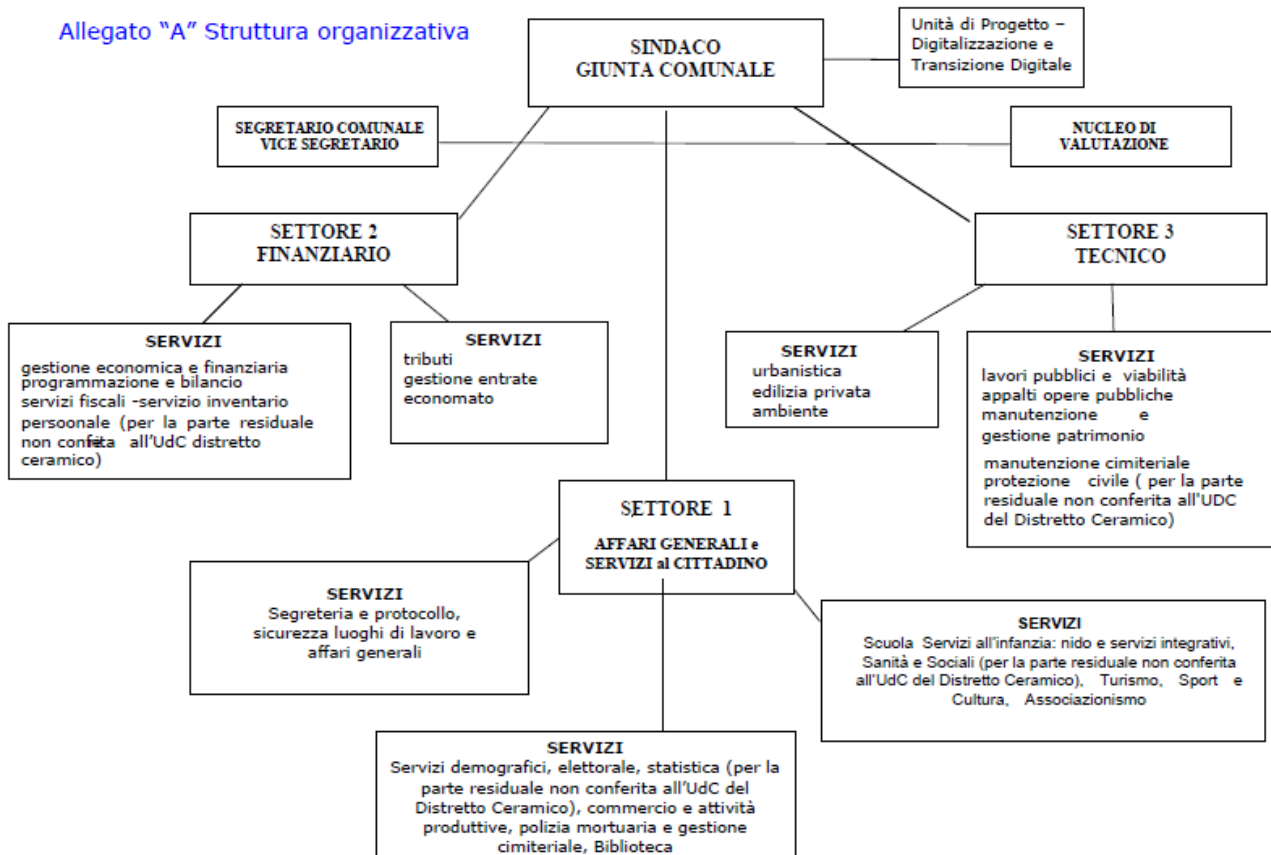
Allegato "A" Struttura organizzativa

SINDACO
GIUNTA COMUNALE

Unità di Progetto – Digitalizzazione e Transizione Digitale

SEGRETARIO COMUNALE
VICE SEGRETARIO

NUCLEO DI VALUTAZIONE

SETTORE 2
FINANZIARIO

SETTORE 3
TECNICO

SERVIZI
gestione economica e finanziaria
programmazione e bilancio
servizi fiscali -servizio inventario persoonale (per la parte residuale non confeita all'UdC distretto ceramico)

SERVIZI
tributi
gestione entrate
economato

SERVIZI
urbanistica
edilizia privata
ambiente

SERVIZI
lavori pubblici e viabilità
appalti opere pubbliche
manutenzione e gestione patrimonio
manutenzione cimiteriale
protezione civile ( per la parte residuale non conferita all'UDC del Distretto Ceramico)

SETTORE 1
AFFARI GENERALI e SERVIZI al CITTADINO

SERVIZI
Segreteria e protocollo, sicurezza luoghi di lavoro e affari generali

SERVIZI
Scuola Servizi all'infanzia: nido e servizi integrativi, Sanità e Sociali (per la parte residuale non conferita all'UdC del Distretto Ceramico), Turismo, Sport e Cultura, Associazionismo

SERVIZI
Servizi demografici, elettorale, statistica (per la parte residuale non conferita all'UdC del Distretto Ceramico), commercio e attività produttive, polizia mortuaria e gestione cimiteriale, Biblioteca